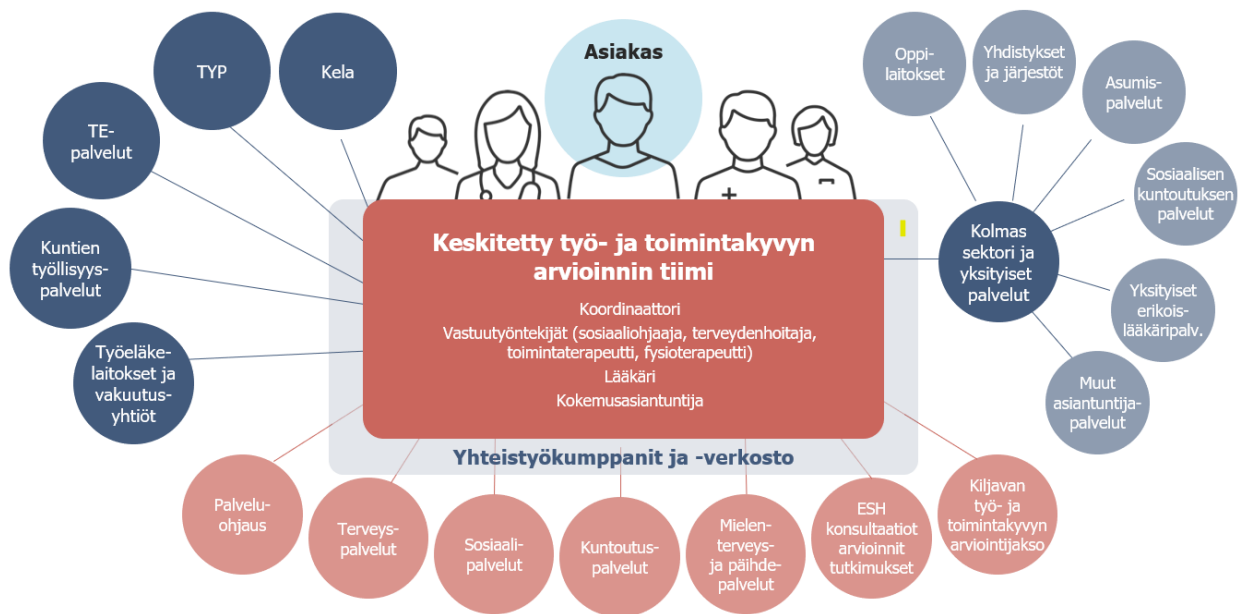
Asiakas

TYP

Kela

TE-palvelut

Kuntien työllisyyspalvelut

Työeläkelaitokset ja vakuutusyhtiöt

Keskitetty työ- ja toimintakyvyn arvioinnin tiimi

Koordinaattori
Vastuutyöntekijät (sosiaaliohjaaja, terveydenhoitaja, toimintaterapeutti, fysioterapeutti)
Lääkäri
Kokemusasiantuntija

Yhteistyökumppanit ja -verkosto

Oppilaitokset

Yhdistykset ja järjestöt

Asumispalvelut

Sosiaalisen kuntoutuksen palvelut

Kolmas sektori ja yksityiset palvelut

Yksityiset erikoislääkäripalv.

Muut asiantuntijapalvelut

Palveluohjaus

Terveyspalvelut

Sosiaalipalvelut

Kuntoutuspalvelut

Mielenterveys- ja päihdepalvelut

ESH konsultaatiot arvioinnit tutkimukset

Kiljavan työ- ja toimintakyvyn arviointijakso